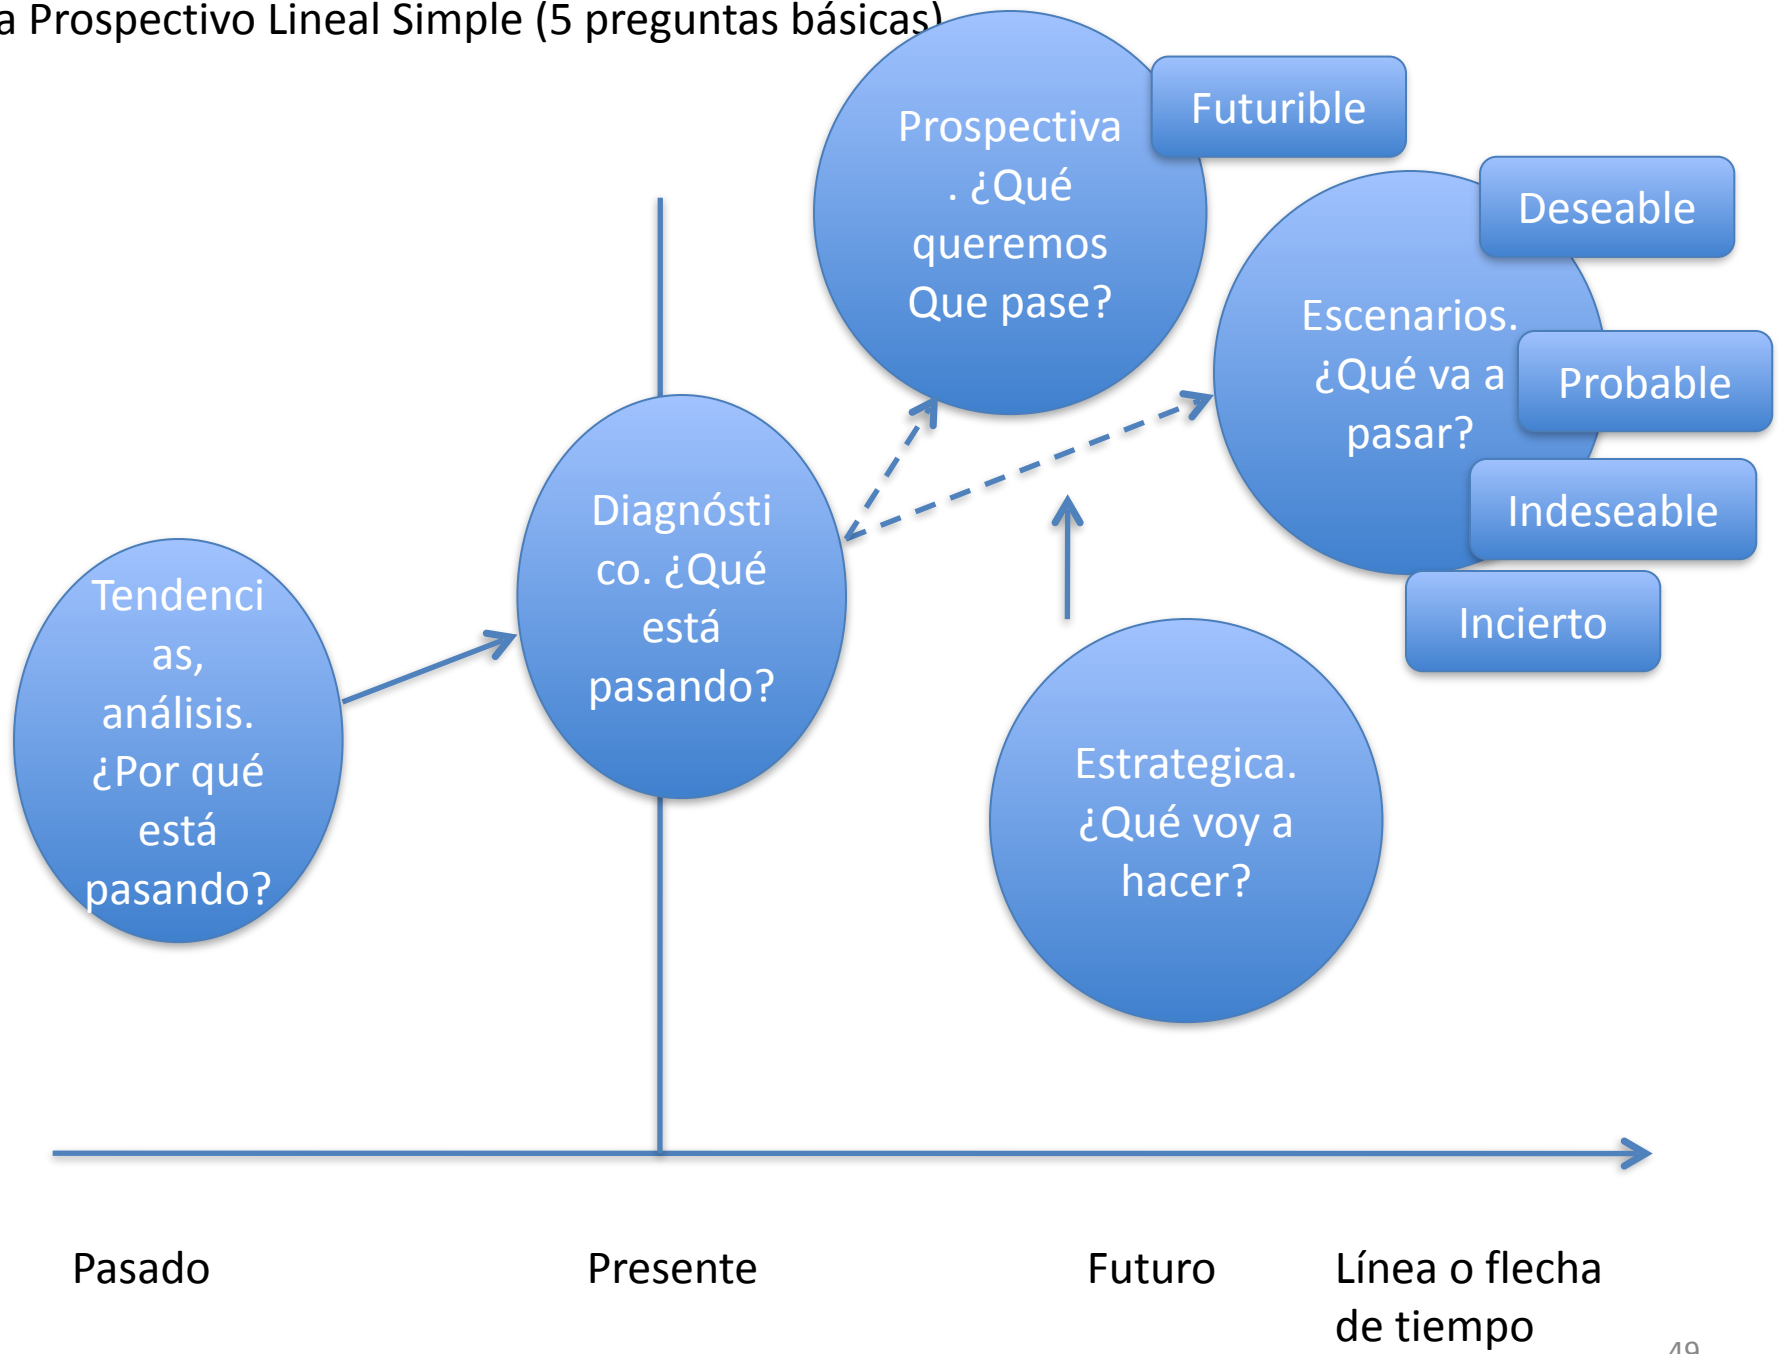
a Prospectivo Lineal Simple (5 preguntas básicas)

Prospectiva. ¿Qué queremos Que pase?

Futurible

Deseable

Escenarios. ¿Qué va a pasar?

Probable

Indeseable

Incierto

Diagnóstico. ¿Qué está pasando?

Tendencias, análisis. ¿Por qué está pasando?

Estrategica. ¿Qué voy a hacer?

Pasado

Presente

Futuro

Línea o flecha de tiempo

49